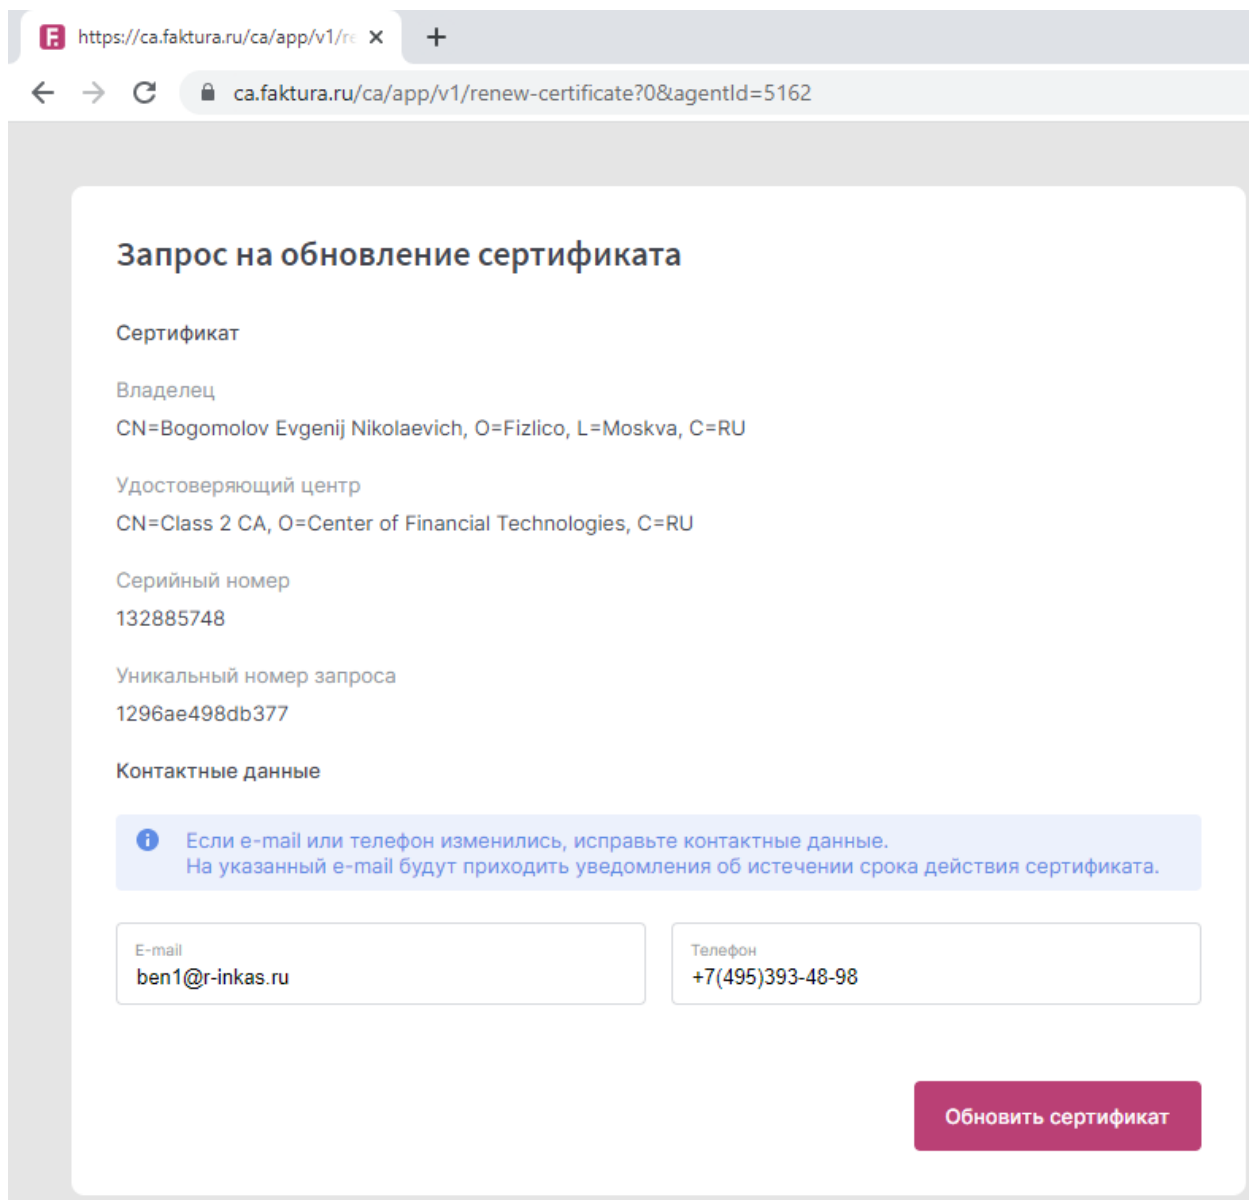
https://ca.faktura.ru/ca/app/v1/re ✕ +

ca.faktura.ru/ca/app/v1/renew-certificate?0&agentId=5162

Запрос на обновление сертификата

Сертификат

Владелец
CN=Bogomolov Evgenij Nikolaevich, O=Fizlico, L=Moskva, C=RU

Удостоверяющий центр
CN=Class 2 CA, O=Center of Financial Technologies, C=RU

Серийный номер
132885748

Уникальный номер запроса
1296ae498db377

Контактные данные

Если e-mail или телефон изменились, исправьте контактные данные.
На указанный e-mail будут приходить уведомления об истечении срока действия сертификата.

E-mail
ben1@r-inkas.ru

Телефон
+7(495)393-48-98

Обновить сертификат